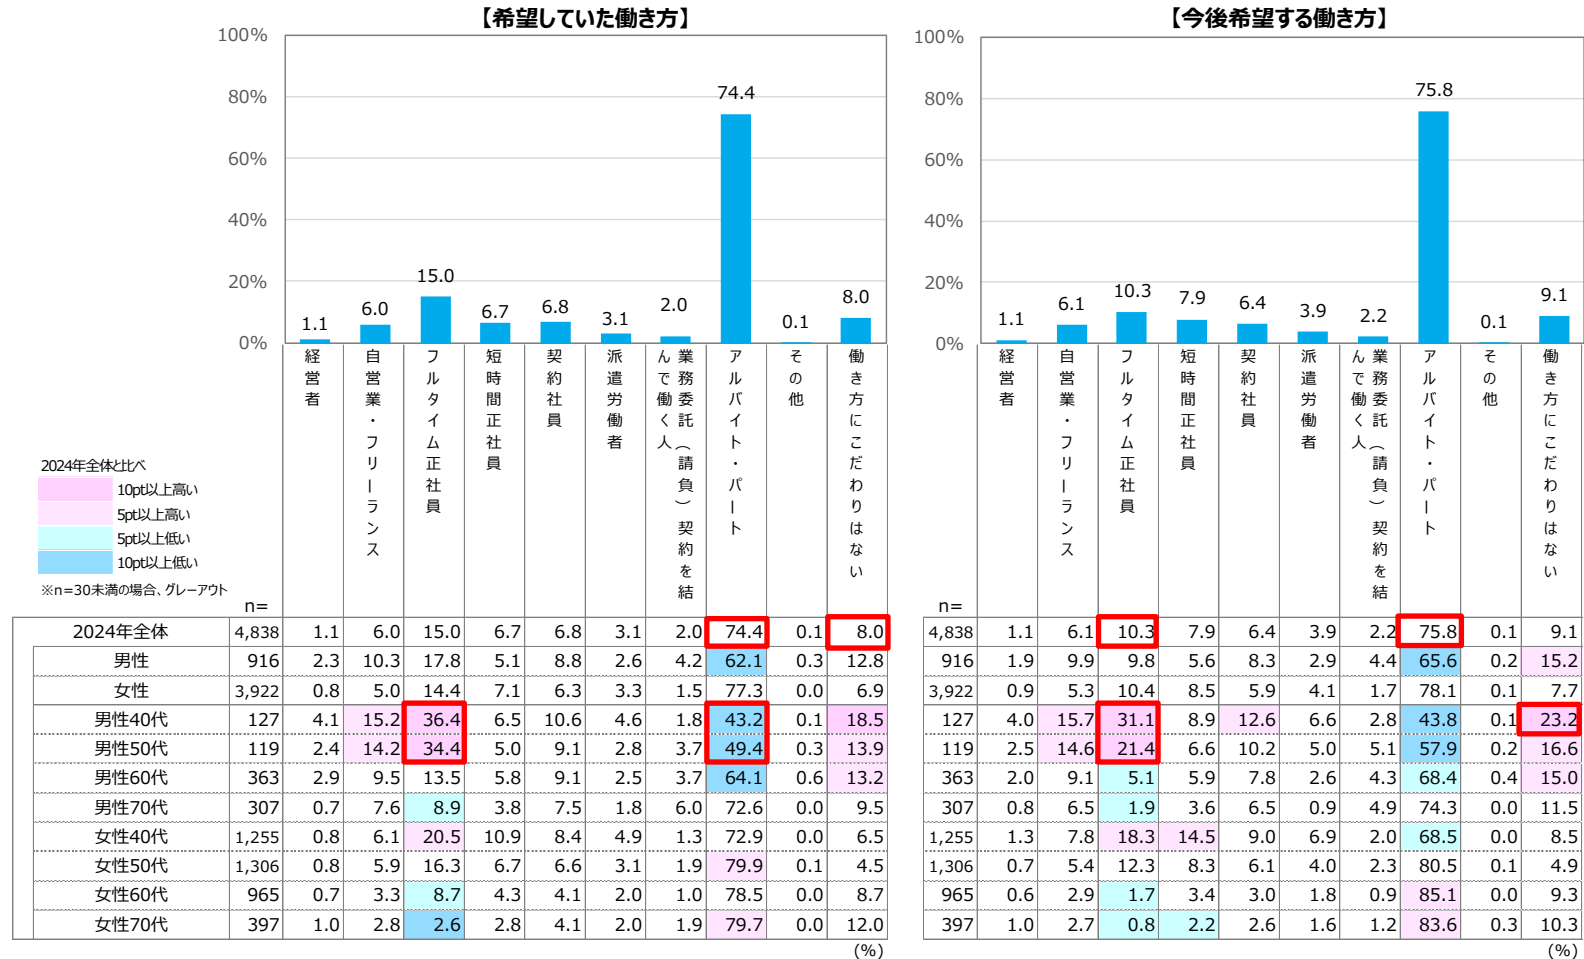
【希望していた働き方】

100%
80%
60%
40%
20%
0%

1.1 6.0 15.0 6.7 6.8 3.1 2.0 74.4 0.1 8.0

2024年全体と比べ
10pt以上高い
5pt以上高い
5pt以上低い
10pt以上低い
※n=30未満の場合、グレーアウト

| | n= | 経営者 | 自営業・フリーランス | フルタイム正社員 | 短時間正社員 | 契約社員 | 派遣労働者 | 業務委託（請負）契約を結んで働く人 | アルバイト・パート | その他 | 働き方にこだわりはない |
|---|---|---|---|---|---|---|---|---|---|---|---|
| 2024年全体 | 4,838 | 1.1 | 6.0 | 15.0 | 6.7 | 6.8 | 3.1 | 2.0 | 74.4 | 0.1 | 8.0 |
| 男性 | 916 | 2.3 | 10.3 | 17.8 | 5.1 | 8.8 | 2.6 | 4.2 | 62.1 | 0.3 | 12.8 |
| 女性 | 3,922 | 0.8 | 5.0 | 14.4 | 7.1 | 6.3 | 3.3 | 1.5 | 77.3 | 0.0 | 6.9 |
| 男性40代 | 127 | 4.1 | 15.2 | 36.4 | 6.5 | 10.6 | 4.6 | 1.8 | 43.2 | 0.1 | 18.5 |
| 男性50代 | 119 | 2.4 | 14.2 | 34.4 | 5.0 | 9.1 | 2.8 | 3.7 | 49.4 | 0.3 | 13.9 |
| 男性60代 | 363 | 2.9 | 9.5 | 13.5 | 5.8 | 9.1 | 2.5 | 3.7 | 64.1 | 0.6 | 13.2 |
| 男性70代 | 307 | 0.7 | 7.6 | 8.9 | 3.8 | 7.5 | 1.8 | 6.0 | 72.6 | 0.0 | 9.5 |
| 女性40代 | 1,255 | 0.8 | 6.1 | 20.5 | 10.9 | 8.4 | 4.9 | 1.3 | 72.9 | 0.0 | 6.5 |
| 女性50代 | 1,306 | 0.8 | 5.9 | 16.3 | 6.7 | 6.6 | 3.1 | 1.9 | 79.9 | 0.1 | 4.5 |
| 女性60代 | 965 | 0.7 | 3.3 | 8.7 | 4.3 | 4.1 | 2.0 | 1.0 | 78.5 | 0.0 | 8.7 |
| 女性70代 | 397 | 1.0 | 2.8 | 2.6 | 2.8 | 4.1 | 2.0 | 1.9 | 79.7 | 0.0 | 12.0 |

(%)

【今後希望する働き方】

100%
80%
60%
40%
20%
0%

1.1 6.1 10.3 7.9 6.4 3.9 2.2 75.8 0.1 9.1

| n= | 経営者 | 自営業・フリーランス | フルタイム正社員 | 短時間正社員 | 契約社員 | 派遣労働者 | 業務委託（請負）契約を結んで働く人 | アルバイト・パート | その他 | 働き方にこだわりはない |
|---|---|---|---|---|---|---|---|---|---|---|
| 4,838 | 1.1 | 6.1 | 10.3 | 7.9 | 6.4 | 3.9 | 2.2 | 75.8 | 0.1 | 9.1 |
| 916 | 1.9 | 9.9 | 9.8 | 5.6 | 8.3 | 2.9 | 4.4 | 65.6 | 0.2 | 15.2 |
| 3,922 | 0.9 | 5.3 | 10.4 | 8.5 | 5.9 | 4.1 | 1.7 | 78.1 | 0.1 | 7.7 |
| 127 | 4.0 | 15.7 | 31.1 | 8.9 | 12.6 | 6.6 | 2.8 | 43.8 | 0.1 | 23.2 |
| 119 | 2.5 | 14.6 | 21.4 | 6.6 | 10.2 | 5.0 | 5.1 | 57.9 | 0.2 | 16.6 |
| 363 | 2.0 | 9.1 | 5.1 | 5.9 | 7.8 | 2.6 | 4.3 | 68.4 | 0.4 | 15.0 |
| 307 | 0.8 | 6.5 | 1.9 | 3.6 | 6.5 | 0.9 | 4.9 | 74.3 | 0.0 | 11.5 |
| 1,255 | 1.3 | 7.8 | 18.3 | 14.5 | 9.0 | 6.9 | 2.0 | 68.5 | 0.0 | 8.5 |
| 1,306 | 0.7 | 5.4 | 12.3 | 8.3 | 6.1 | 4.0 | 2.3 | 80.5 | 0.1 | 4.9 |
| 965 | 0.6 | 2.9 | 1.7 | 3.4 | 3.0 | 1.8 | 0.9 | 85.1 | 0.0 | 9.3 |
| 397 | 1.0 | 2.7 | 0.8 | 2.2 | 2.6 | 1.6 | 1.2 | 83.6 | 0.3 | 10.3 |

(%)